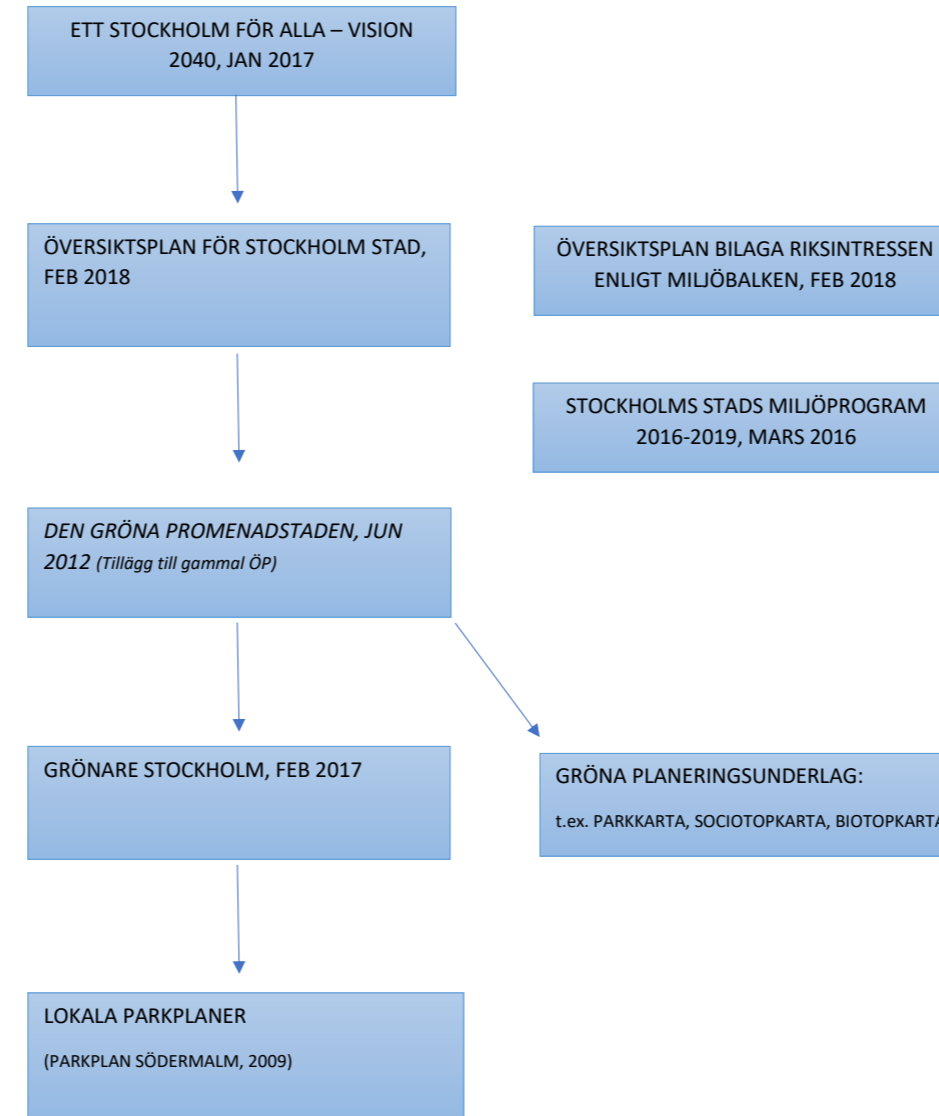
ETT STOCKHOLM FÖR ALLA – VISION 2040, JAN 2017

ÖVERSIKTSPLAN FÖR STOCKHOLM STAD, FEB 2018

ÖVERSIKTSPLAN BILAGA RIKSINTRESSEN ENLIGT MILJÖBALKEN, FEB 2018

STOCKHOLMS STADS MILJÖPROGRAM 2016-2019, MARS 2016

*DEN GRÖNA PROMENADSTADEN, JUN 2012 (Tillägg till gammal ÖP)*

GRÖNARE STOCKHOLM, FEB 2017

GRÖNA PLANERINGSUNDERLAG:

t.ex. PARKKARTA, SOCIOTOPKARTA, BIOTOPKARTA

LOKALA PARKPLANER

(PARKPLAN SÖDERMALM, 2009)